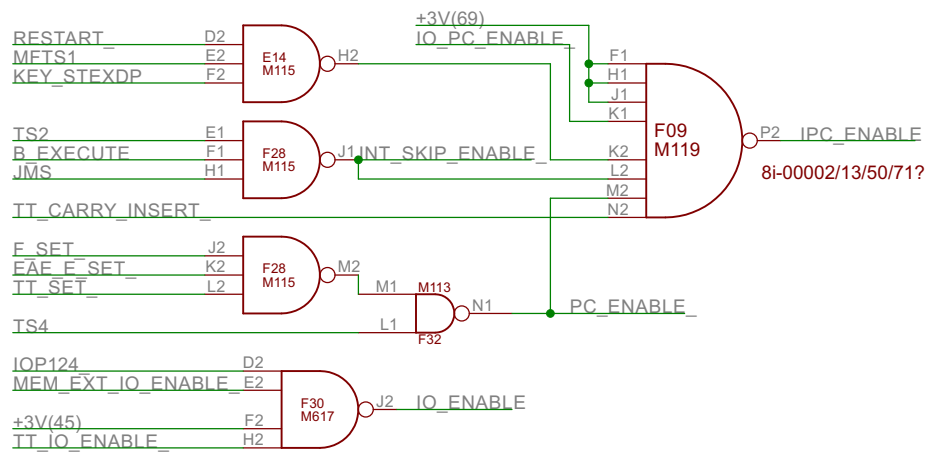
RESTART_
MFTS1
KEY_STEXDP
D2
E2
F2
E14
M115
H2

TS2
B_EXECUTE
JMS
E1
F1
H1
F28
M115
J1
INT_SKIP_ENABLE_

TT_CARRY_INSERT_

F_SET_
EAE_E_SET_
TT_SET_
J2
K2
L2
F28
M115
M2

TS4
M1
L1
M113
F32
N1
PC_ENABLE_

+3V(69)
IO_PC_ENABLE_
F1
H1
J1
K1
K2
L2
M2
N2
F09
M119
P2
IPC_ENABLE
8i-00002/13/50/71?

IOP124_
MEM_EXT_IO_ENABLE_
+3V(45)
TT_IO_ENABLE_
D2
E2
F2
H2
F30
M617
J2
IO_ENABLE